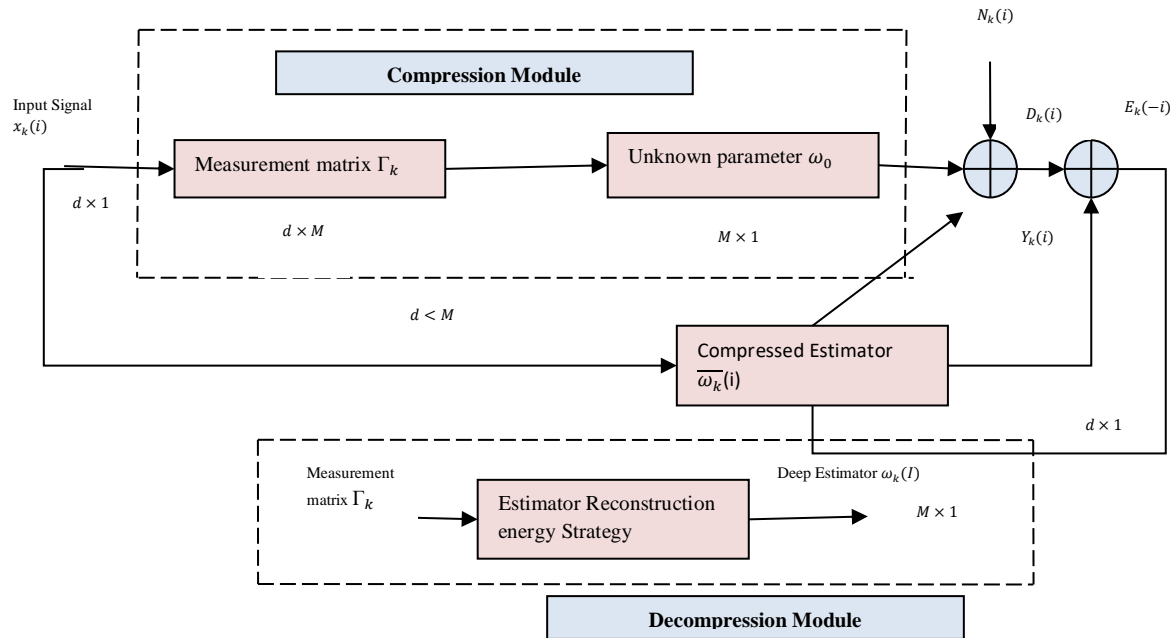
$N_k(i)$

Compression Module

Input Signal $x_k(i)$

$D_k(i)$

$E_k(-i)$

Measurement matrix $\Gamma_k$

Unknown parameter $\omega_0$

$d \times 1$

$d \times M$

$M \times 1$

$Y_k(i)$

$d < M$

Compressed Estimator $\overline{\omega_k}$(i)

$d \times 1$

Measurement matrix $\Gamma_k$

Deep Estimator $\omega_k(I)$

Estimator Reconstruction energy Strategy

$M \times 1$

Decompression Module